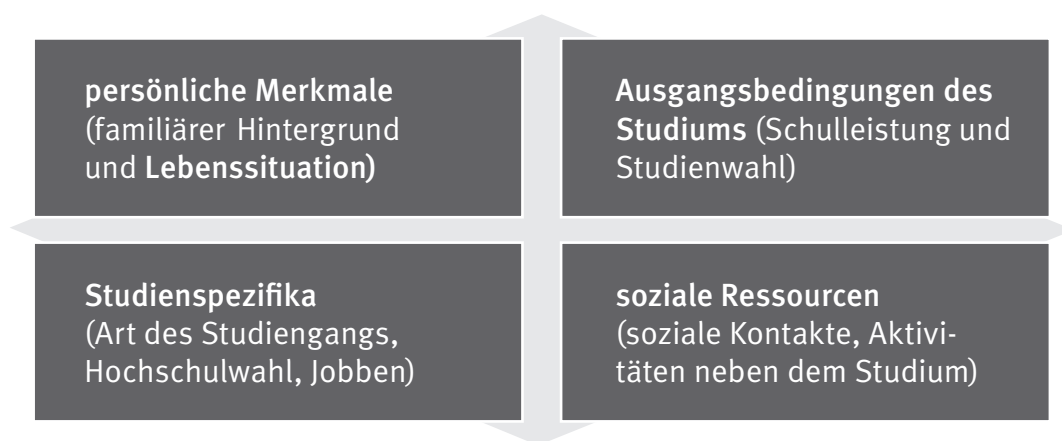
persönliche Merkmale (familiärer Hintergrund und Lebenssituation)

Ausgangsbedingungen des Studiums (Schulleistung und Studienwahl)

Studienspezifika (Art des Studiengangs, Hochschulwahl, Jobben)

soziale Ressourcen (soziale Kontakte, Aktivitäten neben dem Studium)